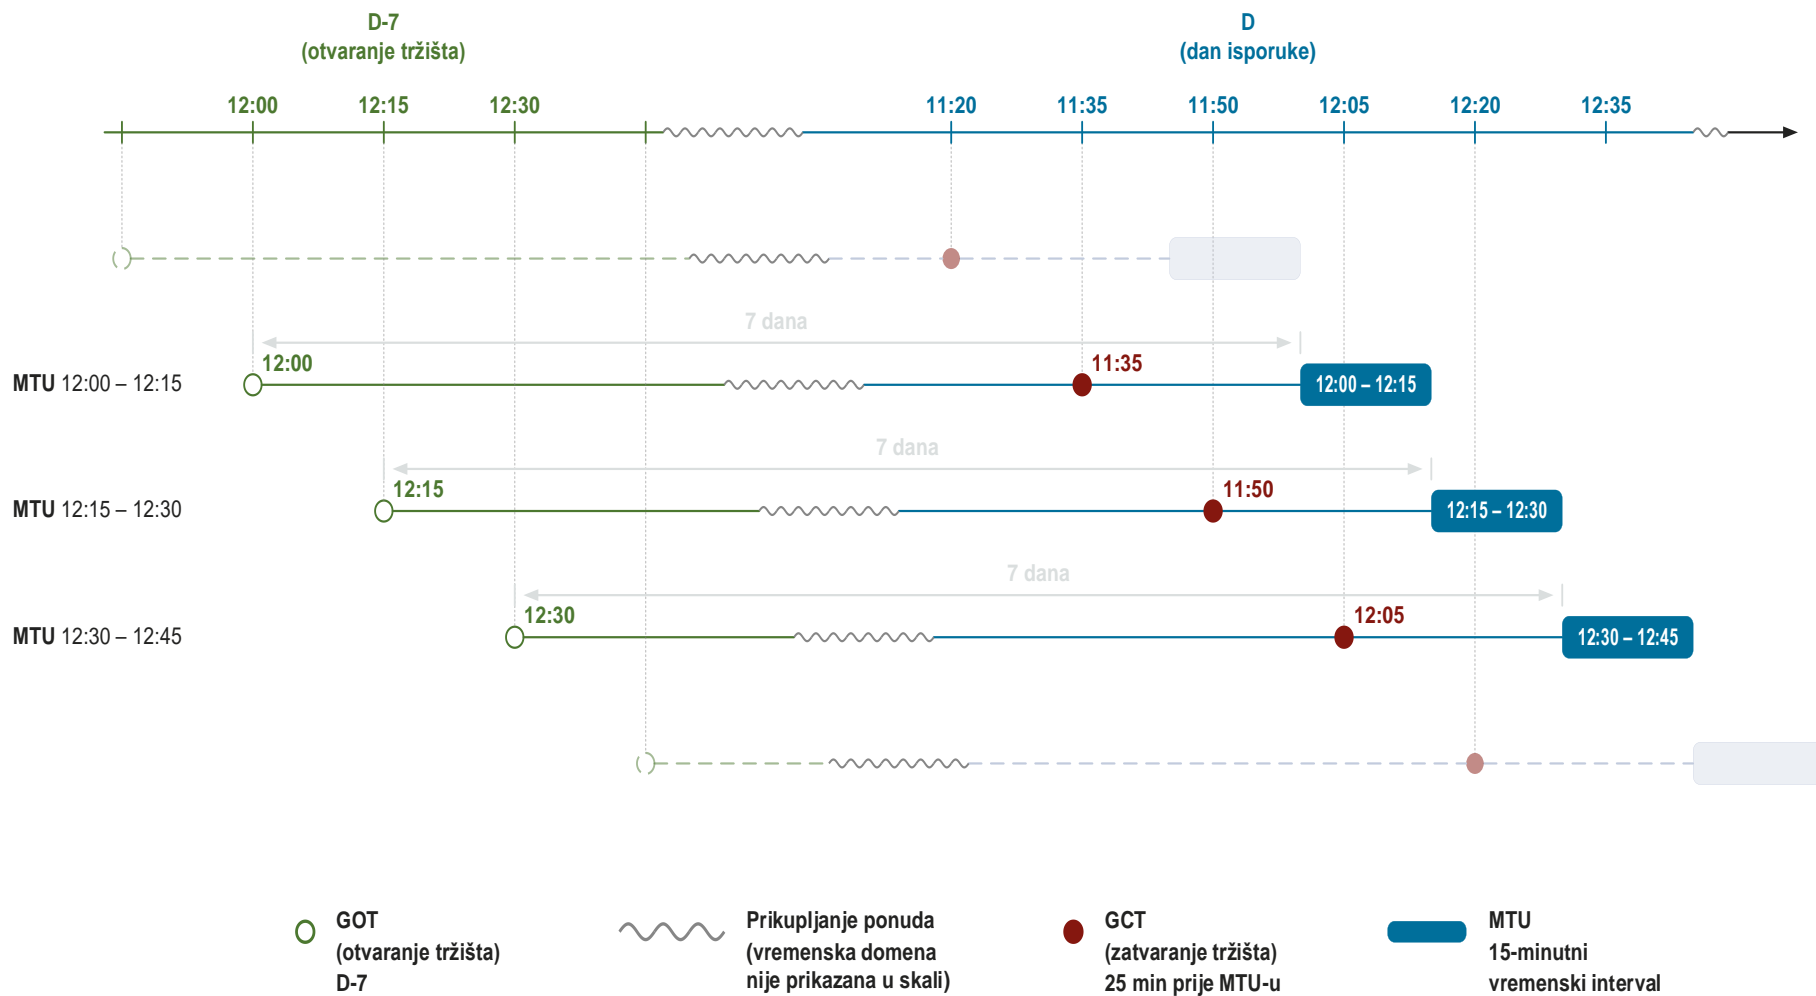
D-7
(otvaranje tržišta)

D
(dan isporuke)

12:00 12:15 12:30 11:20 11:35 11:50 12:05 12:20 12:35

7 dana

MTU 12:00 – 12:15
12:00
11:35
12:00 – 12:15

7 dana

MTU 12:15 – 12:30
12:15
11:50
12:15 – 12:30

7 dana

MTU 12:30 – 12:45
12:30
12:05
12:30 – 12:45

GOT
(otvaranje tržišta)
D-7

Prikupljanje ponuda
(vremenska domena
nije prikazana u skali)

GCT
(zatvaranje tržišta)
25 min prije MTU-u

MTU
15-minutni
vremenski interval